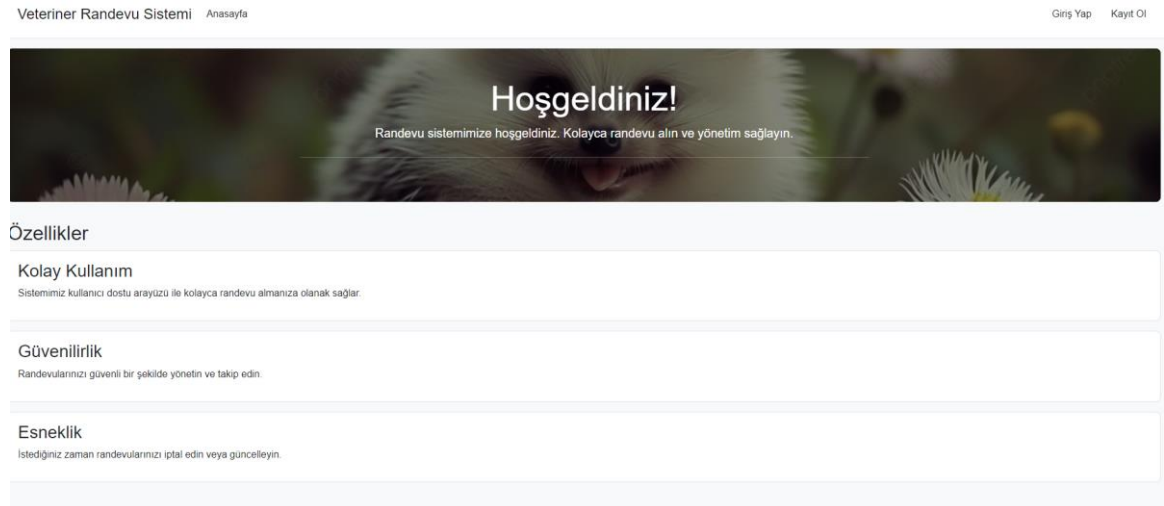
Veteriner Randevu Sistemi Anasayfa

Giriş Yap Kayıt Ol

Hoşgeldiniz!

Randevu sistemimize hoşgeldiniz. Kolayca randevu alın ve yönetim sağlayın.

Özellikler

Kolay Kullanım

Sistemimiz kullanıcı dostu arayüzü ile kolayca randevu almanıza olanak sağlar.

Güvenilirlik

Randevularınızı güvenli bir şekilde yönetin ve takip edin.

Esneklik

İstediğiniz zaman randevularınızı iptal edin veya güncelleyin.